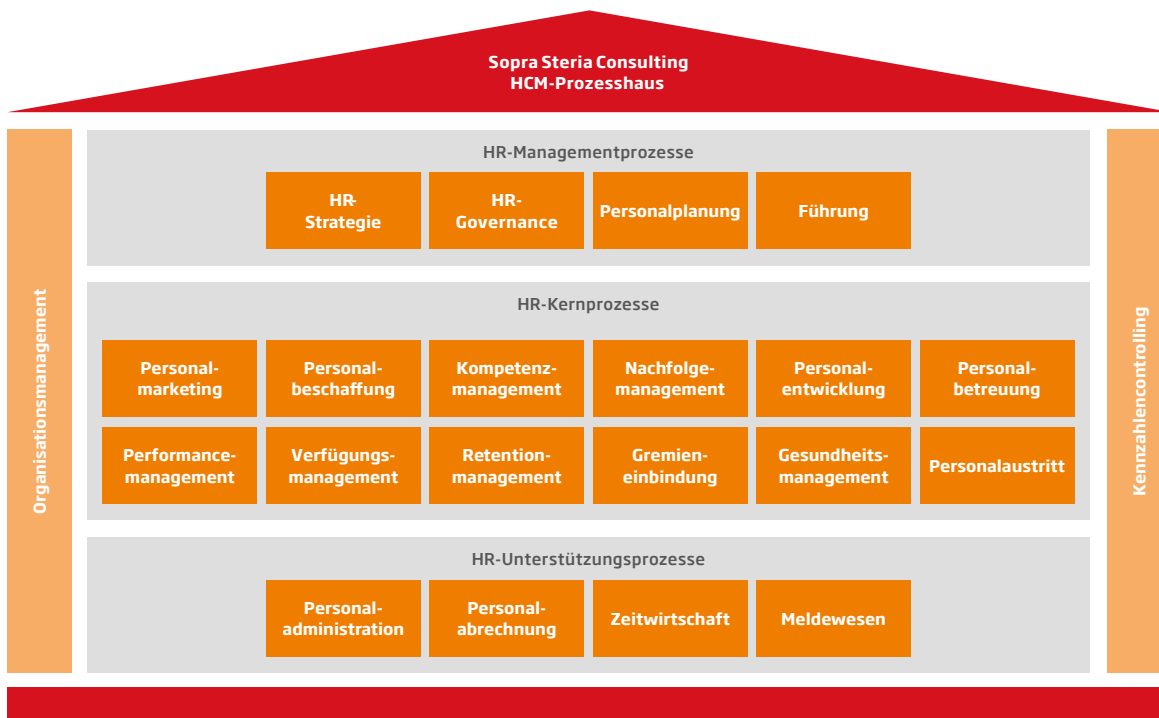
Sopra Steria Consulting
HCM-Prozesshaus

Organisationsmanagement

HR-Managementprozesse

HR-Strategie

HR-Governance

Personalplanung

Führung

HR-Kernprozesse

Personalmarketing

Personalbeschaffung

Kompetenzmanagement

Nachfolgemanagement

Personalentwicklung

Personalbetreuung

Performancemanagement

Verfügungsmanagement

Retentionmanagement

Gremieneinbindung

Gesundheitsmanagement

Personalaustritt

HR-Unterstützungsprozesse

Personaladministration

Personalabrechnung

Zeitwirtschaft

Meldewesen

Kennzahlencontrolling